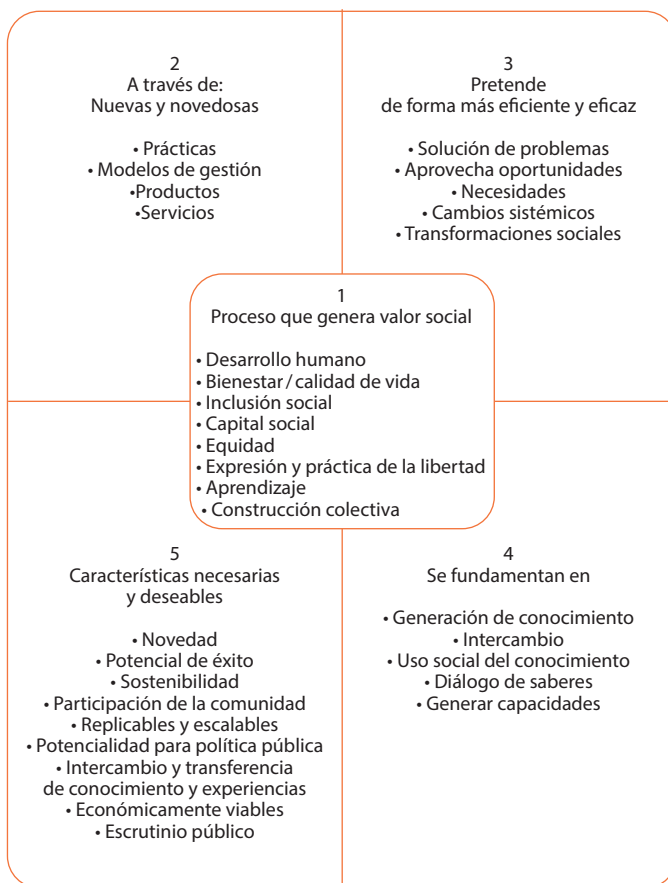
2
A través de:
Nuevas y novedosas

• Prácticas
• Modelos de gestión
•Productos
•Servicios

3
Pretende
de forma más eficiente y eficaz

• Solución de problemas
• Aprovecha oportunidades
• Necesidades
• Cambios sistémicos
• Transformaciones sociales

1
Proceso que genera valor social

• Desarrollo humano
• Bienestar / calidad de vida
• Inclusión social
• Capital social
• Equidad
• Expresión y práctica de la libertad
• Aprendizaje
• Construcción colectiva

5
Características necesarias y deseables

• Novedad
• Potencial de éxito
• Sostenibilidad
• Participación de la comunidad
• Replicables y escalables
• Potencialidad para política pública
• Intercambio y transferencia de conocimiento y experiencias
• Económicamente viables
• Escrutinio público

4
Se fundamentan en

• Generación de conocimiento
• Intercambio
• Uso social del conocimiento
• Diálogo de saberes
• Generar capacidades